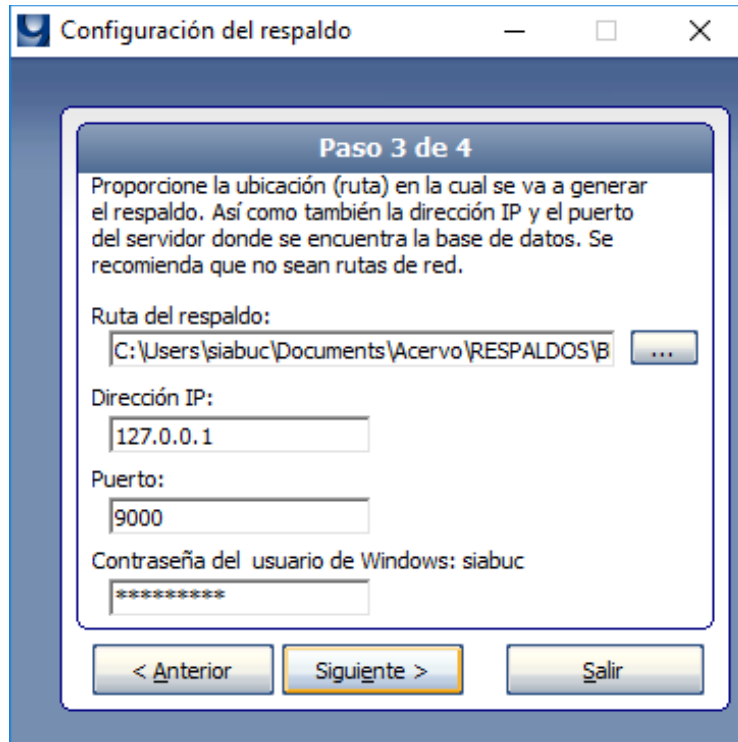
Configuración del respaldo

Paso 3 de 4

Proporcione la ubicación (ruta) en la cual se va a generar el respaldo. Así como también la dirección IP y el puerto del servidor donde se encuentra la base de datos. Se recomienda que no sean rutas de red.

Ruta del respaldo:
C:\Users\siabuc\Documents\Acervo\RESPALDOS\B
...

Dirección IP:
127.0.0.1

Puerto:
9000

Contraseña del usuario de Windows: siabuc
*********

< Anterior
Siguiente >
Salir